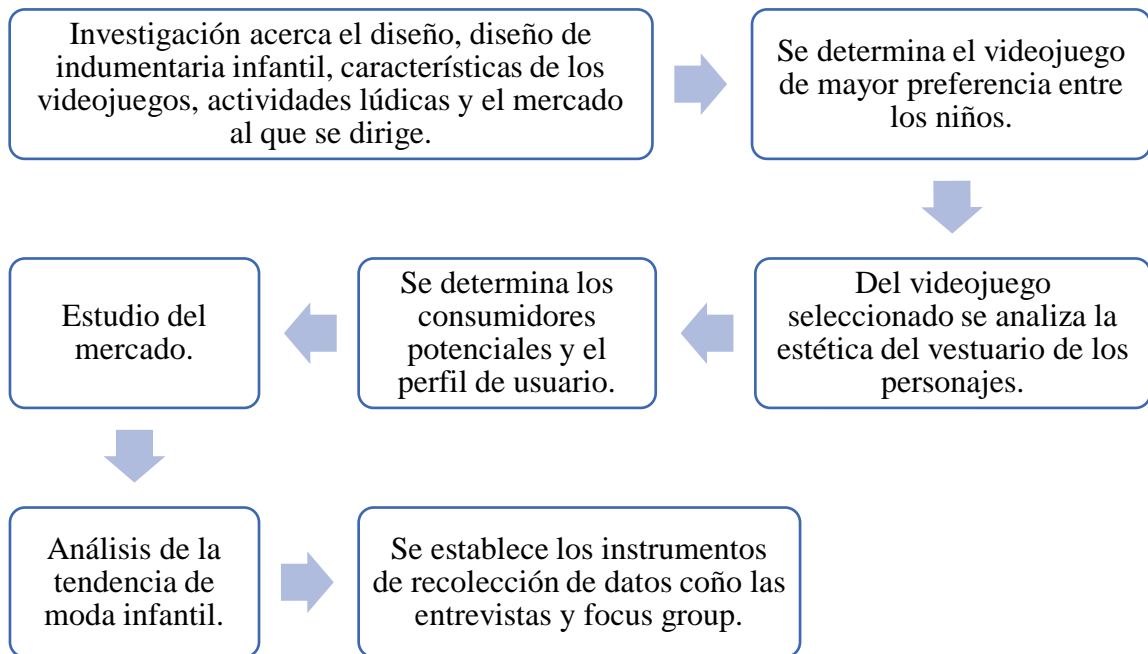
Investigación acerca el diseño, diseño de indumentaria infantil, características de los videojuegos, actividades lúdicas y el mercado al que se dirige.

Se determina el videojuego de mayor preferencia entre los niños.

Del videojuego seleccionado se analiza la estética del vestuario de los personajes.

Se determina los consumidores potenciales y el perfil de usuario.

Estudio del mercado.

Análisis de la tendencia de moda infantil.

Se establece los instrumentos de recolección de datos coño las entrevistas y focus group.